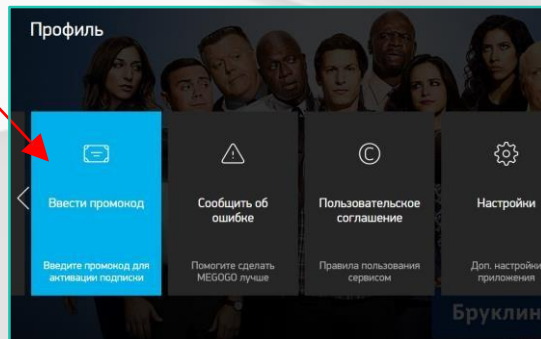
Профиль

Ввести промокод

Введите промокод для активации подписки

Сообщить об ошибке

Помогите сделать MEGOGO лучше

Пользовательское соглашение

Правила пользования сервисом

Настройки

Доп. настройки приложения

Бруклин